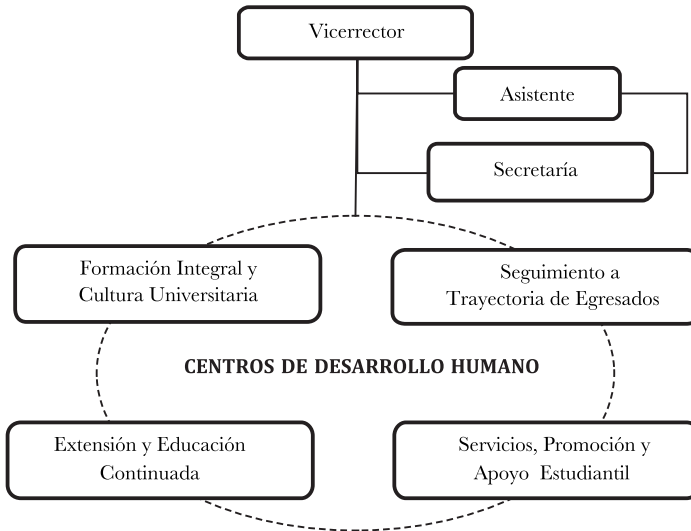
Vicerrector

Asistente

Secretaría

Formación Integral y Cultura Universitaria

Seguimiento a Trayectoria de Egresados

CENTROS DE DESARROLLO HUMANO

Extensión y Educación Continuada

Servicios, Promoción y Apoyo Estudiantil